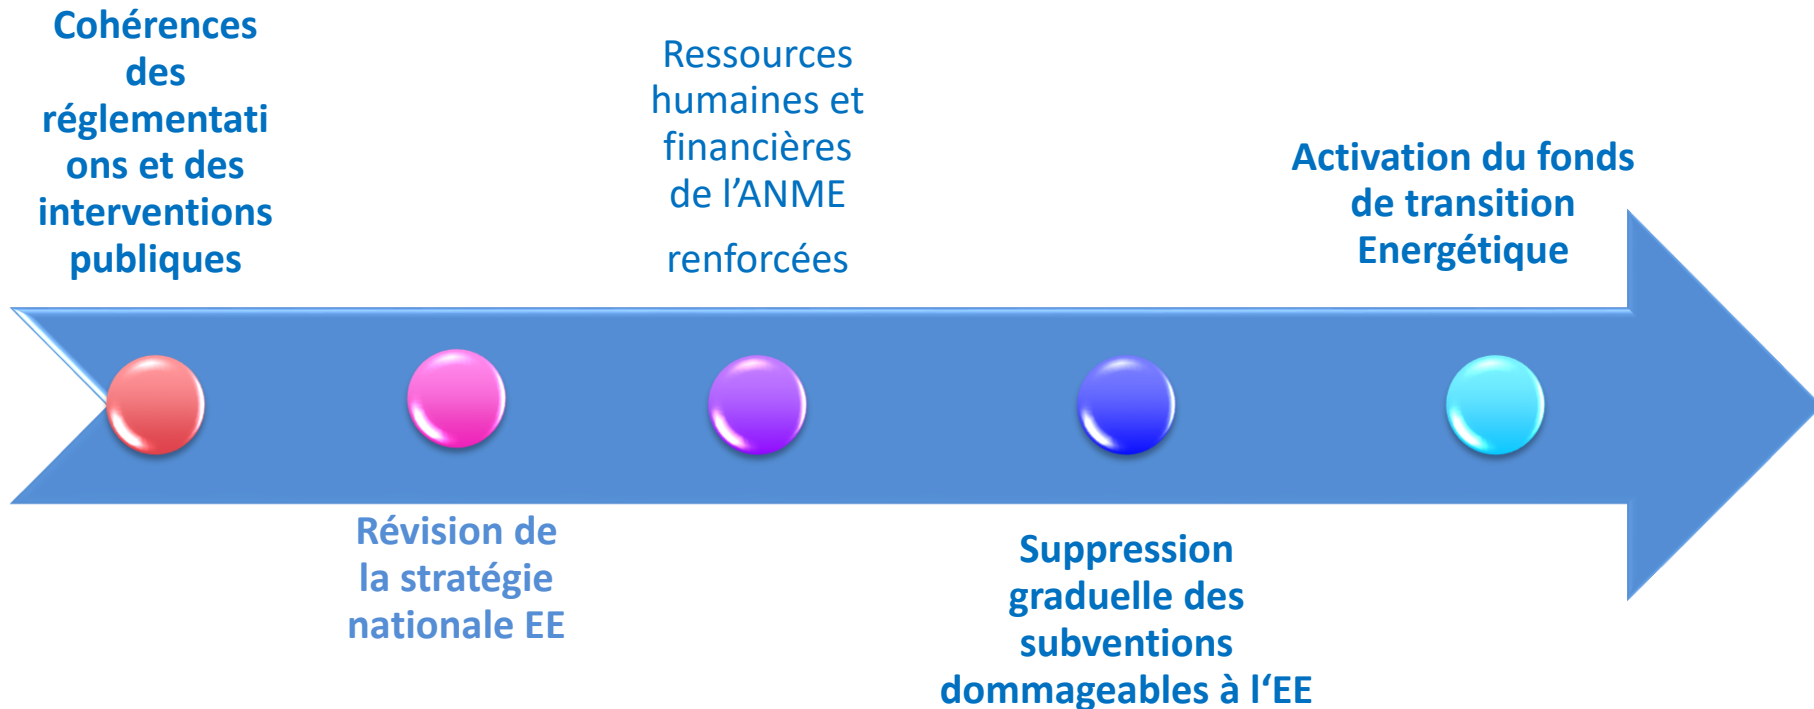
Cohérences des réglementati ons et des interventions publiques

Ressources humaines et financières de l’ANME

renforcées

Activation du fonds de transition Energétique

Révision de la stratégie nationale EE

Suppression graduelle des subventions dommageables à l‘EE